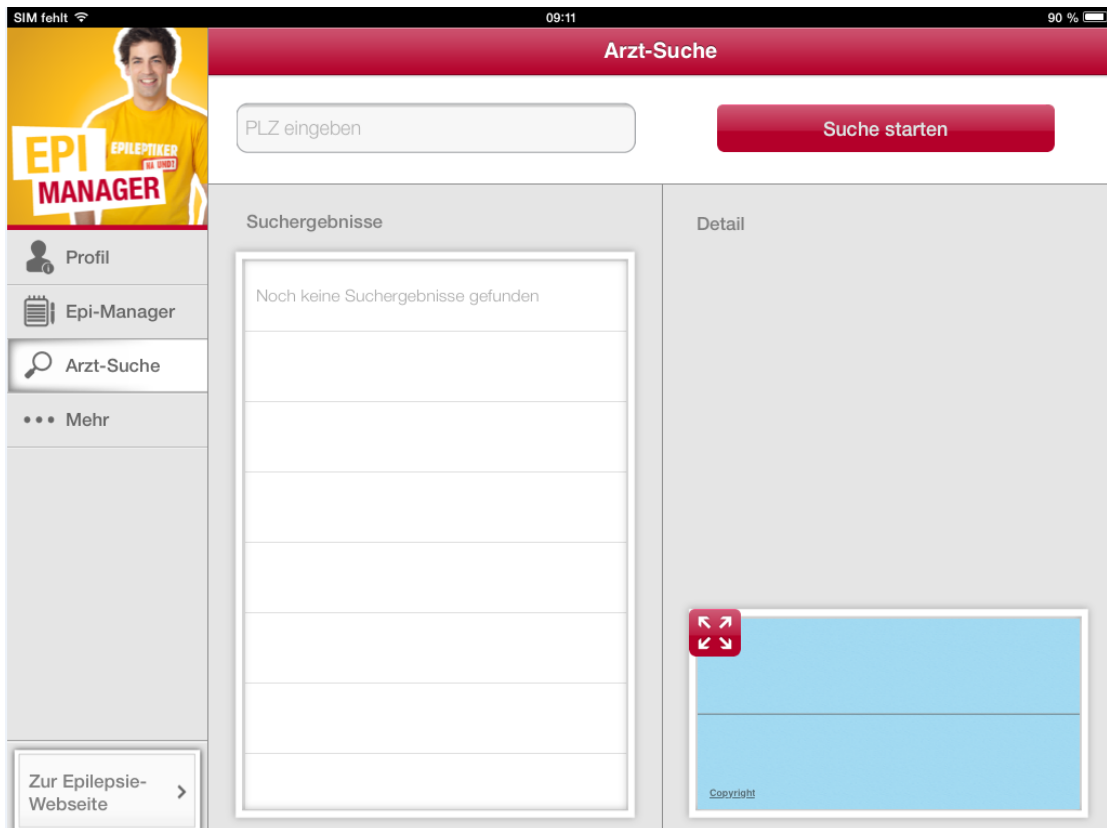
SIM fehlt
09:11
90 %

EPI MANAGER
EPILEPTIKER NA UND?

Arzt-Suche

PLZ eingeben

Suche starten

Profil
Epi-Manager
Arzt-Suche
••• Mehr

Suchergebnisse

Noch keine Suchergebnisse gefunden

Detail

Copyright

Zur Epilepsie-Webseite